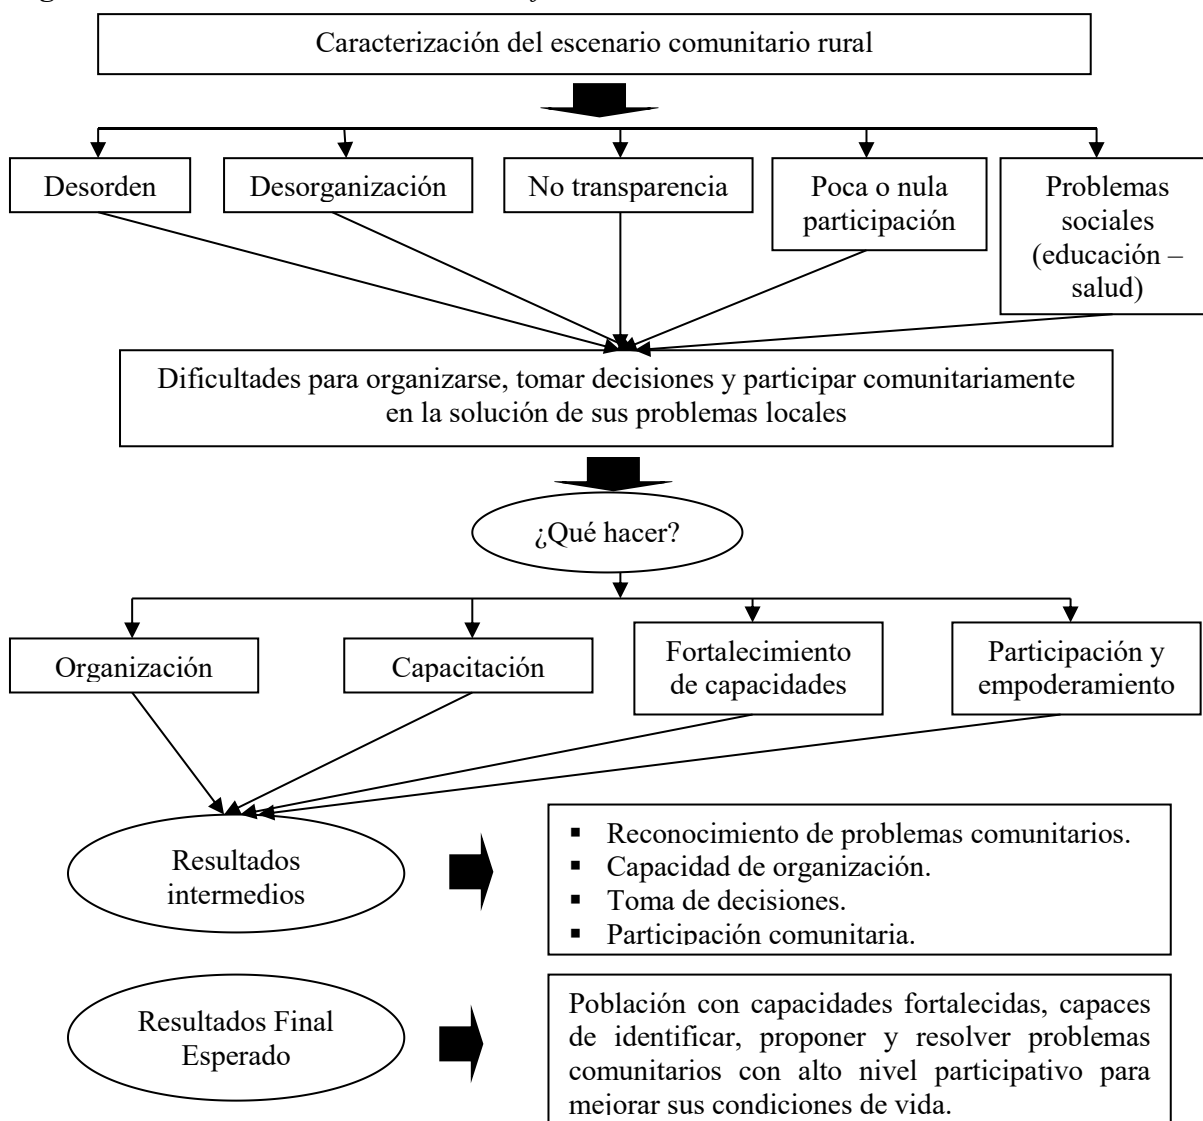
Caracterización del escenario comunitario rural

Desorden

Desorganización

No transparencia

Poca o nula participación

Problemas sociales (educación – salud)

Dificultades para organizarse, tomar decisiones y participar comunitariamente en la solución de sus problemas locales

¿Qué hacer?

Organización

Capacitación

Fortalecimiento de capacidades

Participación y empoderamiento

Resultados intermedios

- Reconocimiento de problemas comunitarios.
- Capacidad de organización.
- Toma de decisiones.
- Participación comunitaria.

Resultados Final Esperado

Población con capacidades fortalecidas, capaces de identificar, proponer y resolver problemas comunitarios con alto nivel participativo para mejorar sus condiciones de vida.